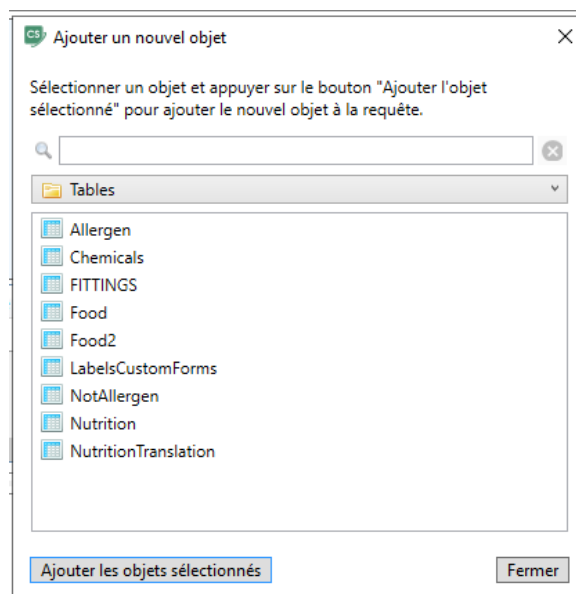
Ajouter un nouvel objet

Sélectionner un objet et appuyer sur le bouton "Ajouter l'objet sélectionné" pour ajouter le nouvel objet à la requête.

Tables

Allergen
Chemicals
FITTINGS
Food
Food2
LabelsCustomForms
NotAllergen
Nutrition
NutritionTranslation

Ajouter les objets sélectionnés

Fermer